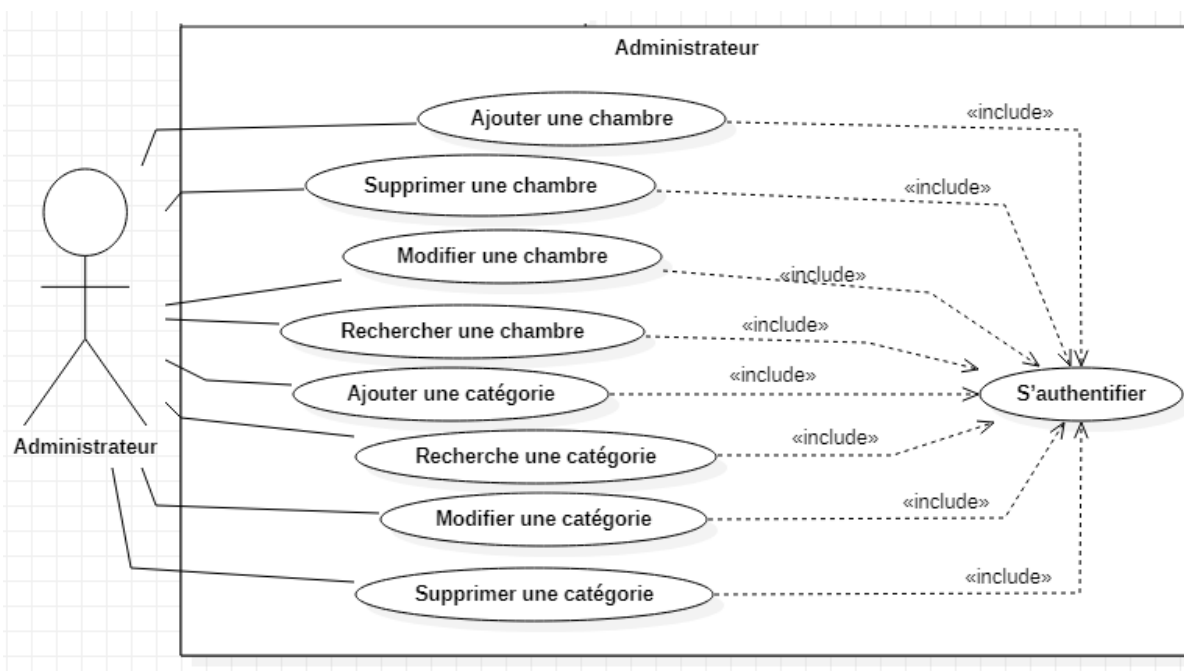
Administrateur

Ajouter une chambre

«include»

Supprimer une chambre

«include»

Modifier une chambre

«include»

Rechercher une chambre

«include»

Ajouter une catégorie

«include»

S'authentifier

Administrateur

Recherche une catégorie

«include»

Modifier une catégorie

«include»

Supprimer une catégorie

«include»